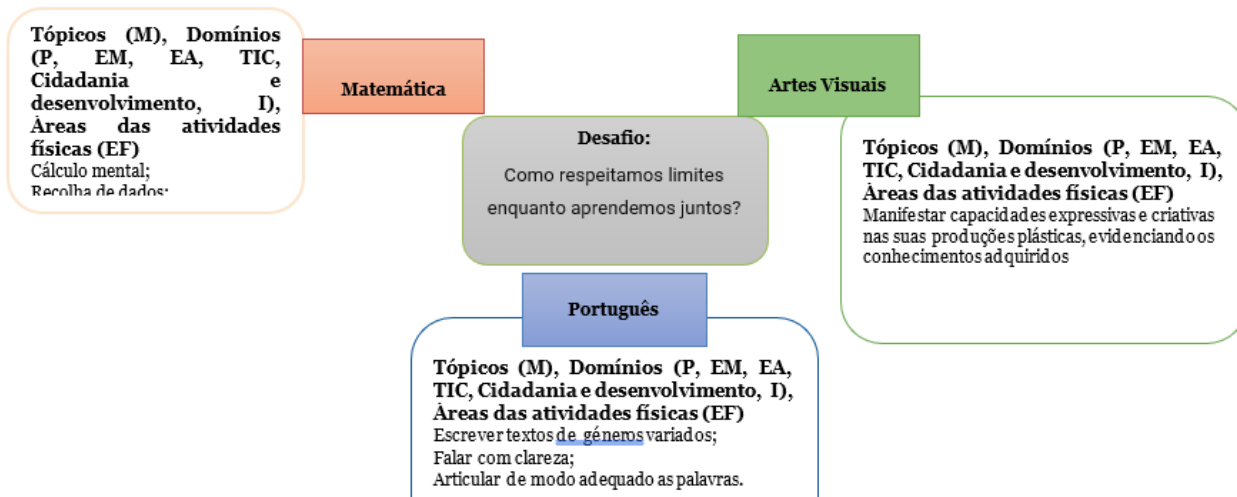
Tópicos (M), Domínios (P, EM, EA, TIC, Cidadania e desenvolvimento, I), Àreas das atividades físicas (EF)
Cálculo mental;
Recolha de dados;

Matemática

Desafio:
Como respeitamos limites enquanto aprendemos juntos?

Artes Visuais

Tópicos (M), Domínios (P, EM, EA, TIC, Cidadania e desenvolvimento, I), Àreas das atividades físicas (EF)
Manifestar capacidades expressivas e criativas nas suas produções plásticas, evidenciando os conhecimentos adquiridos

Português

Tópicos (M), Domínios (P, EM, EA, TIC, Cidadania e desenvolvimento, I), Àreas das atividades físicas (EF)
Escrever textos de géneros variados;
Falar com clareza;
Articular de modo adequado as palavras.